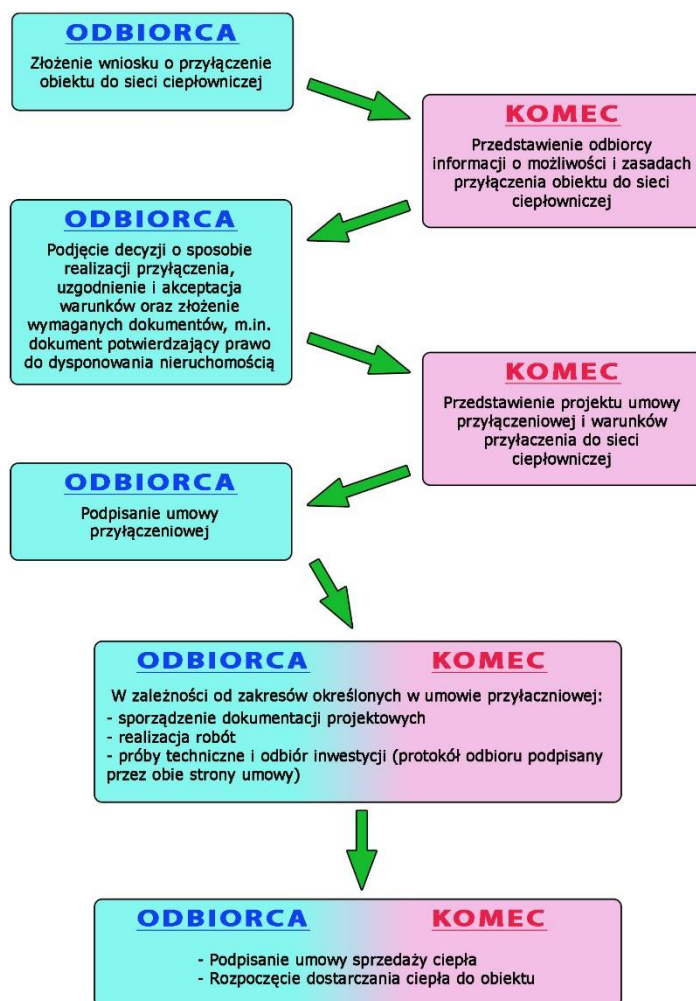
ODBIORCA

Złożenie wniosku o przyłączenie obiektu do sieci ciepłowniczej

KOMEC

Przedstawienie odbiorcy informacji o możliwości i zasadach przyłączenia obiektu do sieci ciepłowniczej

ODBIORCA

Podjęcie decyzji o sposobie realizacji przyłączenia, uzgodnienie i akceptacja warunków oraz złożenie wymaganych dokumentów, m.in. dokument potwierdzający prawo do dysponowania nieruchomością

KOMEC

Przedstawienie projektu umowy przyłączeniowej i warunków przyłaczenia do sieci ciepłowniczej

ODBIORCA

Podpisanie umowy przyłączeniowej

ODBIORCA KOMEC

W zależności od zakresów określonych w umowie przyłaczniowej:
- sporządzenie dokumentacji projektowych
- realizacja robót
- próby techniczne i odbiór inwestycji (protokół odbioru podpisany przez obie strony umowy)

ODBIORCA KOMEC

- Podpisanie umowy sprzedaży ciepła
- Rozpoczęcie dostarczania ciepła do obiektu